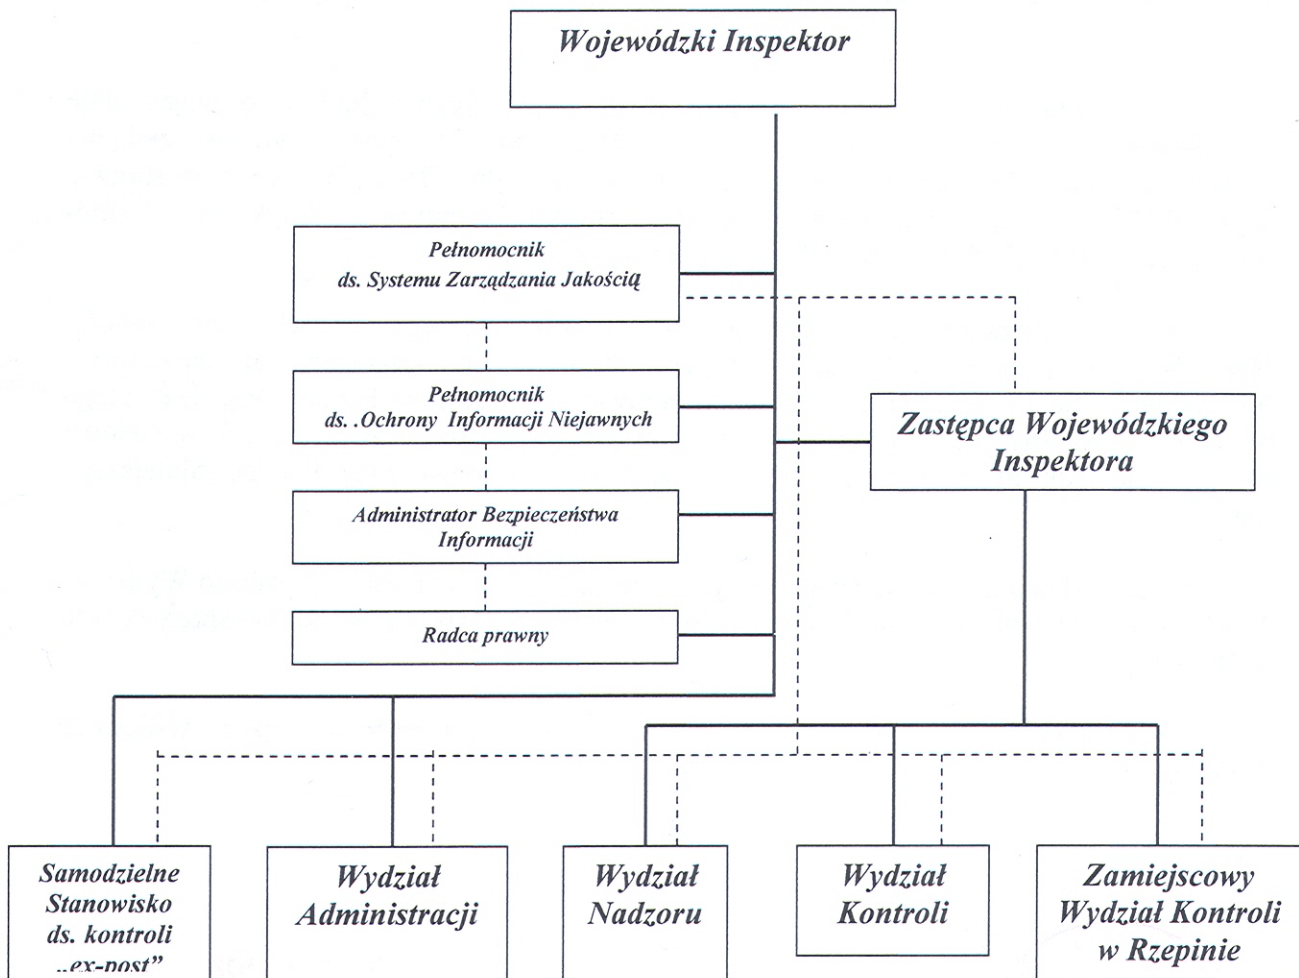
Wojewódzki Inspektor

Pełnomocnik ds. Systemu Zarządzania Jakością

Pełnomocnik ds. .Ochrony Informacji Niejawnych

Administrator Bezpieczeństwa Informacji

Radca prawny

Zastępca Wojewódzkiego Inspektora

Samodzielne Stanowisko ds. kontroli „ex-post"

Wydział Administracji

Wydział Nadzoru

Wydział Kontroli

Zamiejscowy Wydział Kontroli w Rzepinie